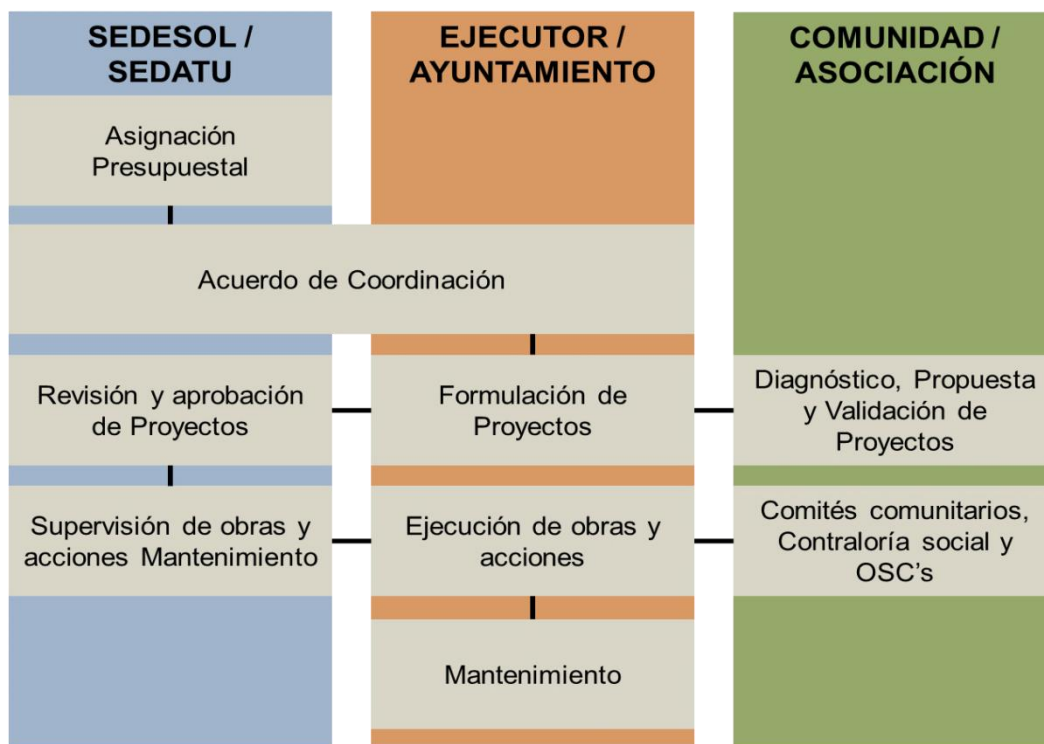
SEDESOL / SEDATU

EJECUTOR / AYUNTAMIENTO

COMUNIDAD / ASOCIACIÓN

Asignación Presupuestal

Acuerdo de Coordinación

Revisión y aprobación de Proyectos

Formulación de Proyectos

Diagnóstico, Propuesta y Validación de Proyectos

Supervisión de obras y acciones Mantenimiento

Ejecución de obras y acciones

Comités comunitarios, Contraloría social y OSC's

Mantenimiento